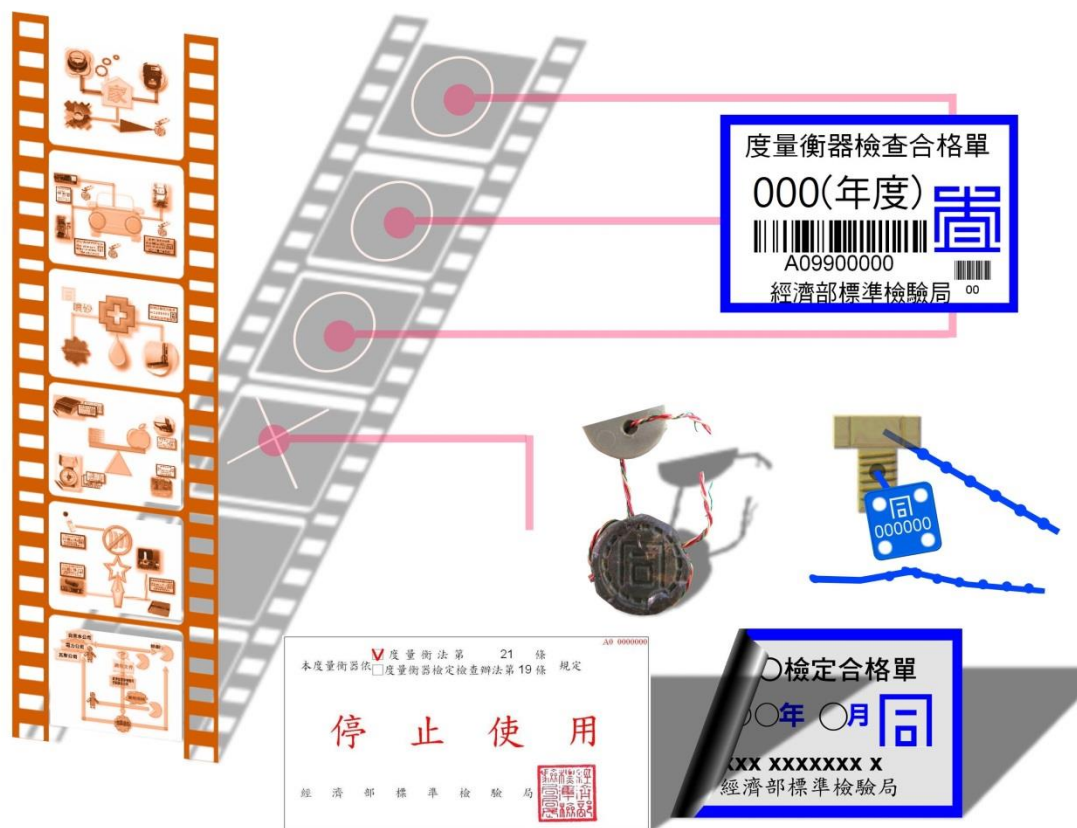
度量衡器檢查合格單
000(年度)
A09900000
00
經濟部標準檢驗局

000000

A9 0000000
本度量衡器依 V 度量衡法第 21 條
□度量衡器檢定檢查辦法第 19 條 規定
停 止 使 用
經 濟 部 標 準 檢 驗 局

○檢定合格單
○○年 ○月
XX XXXXXXX X
經濟部標準檢驗局